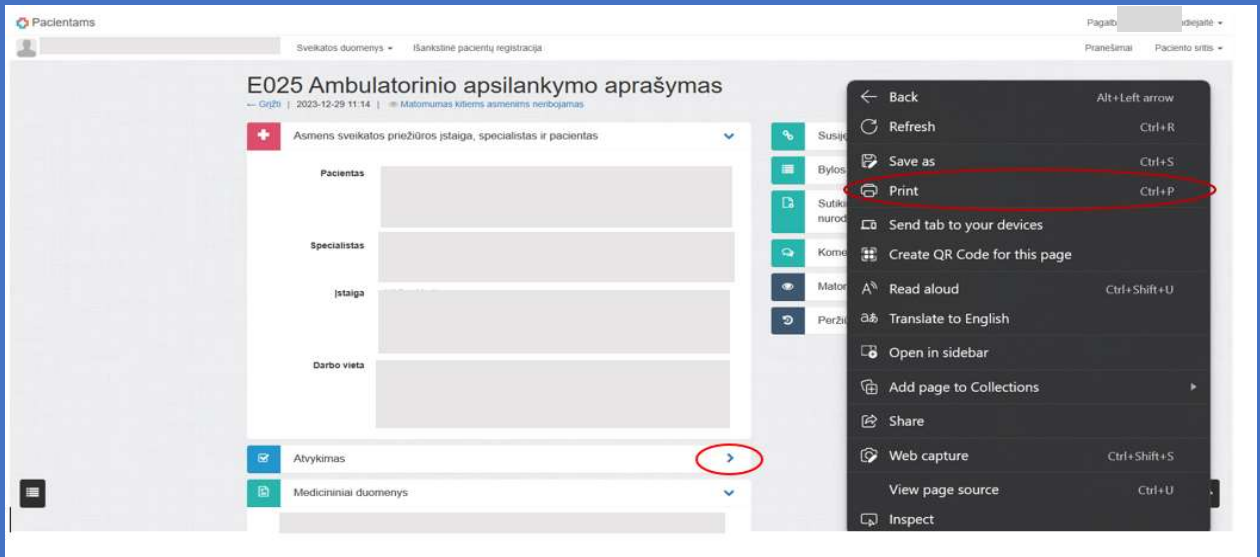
Pacientams

Pagalb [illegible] idiejaitė ▾

Sveikatos duomenys ▾ Išankstinė pacientų registracija

Pranešimai Paciento sritis ▾

E025 Ambulatorinio apsilankymo aprašymas

← Grįžti | 2023-12-29 11:14 | Matomumas kitiems asmenims neribojamas

Asmens sveikatos priežiūros įstaiga, specialistas ir pacientas

Pacientas

Specialistas

Įstaiga

Darbo vieta

Atvykimas

Medicininiai duomenys

Susiję

Bylos

Sutiki nurod

Kome

Mator

Peržiū

Back Alt+Left arrow
Refresh Ctrl+R
Save as Ctrl+S
Print Ctrl+P
Send tab to your devices
Create QR Code for this page
Read aloud Ctrl+Shift+U
Translate to English
Open in sidebar
Add page to Collections
Share
Web capture Ctrl+Shift+S
View page source Ctrl+U
Inspect